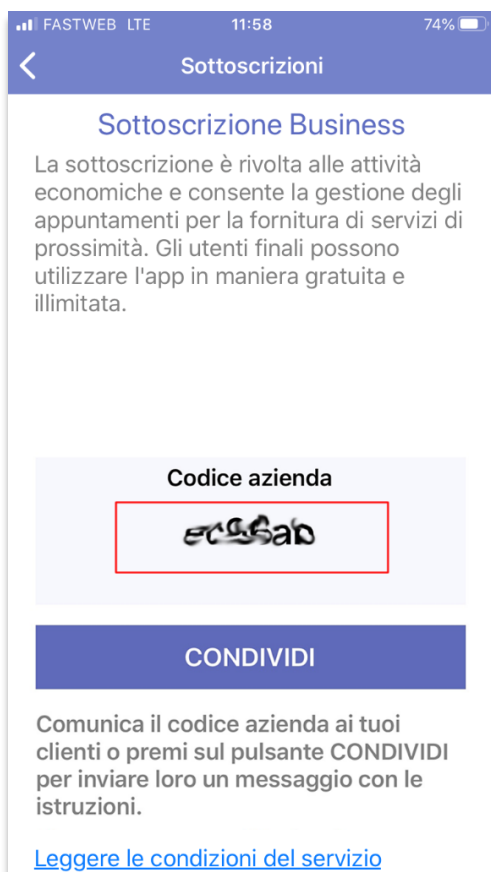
FASTWEB LTE 11:58 74%

Sottoscrizioni

Sottoscrizione Business

La sottoscrizione è rivolta alle attività economiche e consente la gestione degli appuntamenti per la fornitura di servizi di prossimità. Gli utenti finali possono utilizzare l'app in maniera gratuita e illimitata.

Codice azienda

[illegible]

CONDIVIDI

Comunica il codice azienda ai tuoi clienti o premi sul pulsante CONDIVIDI per inviare loro un messaggio con le istruzioni.

Leggere le condizioni del servizio